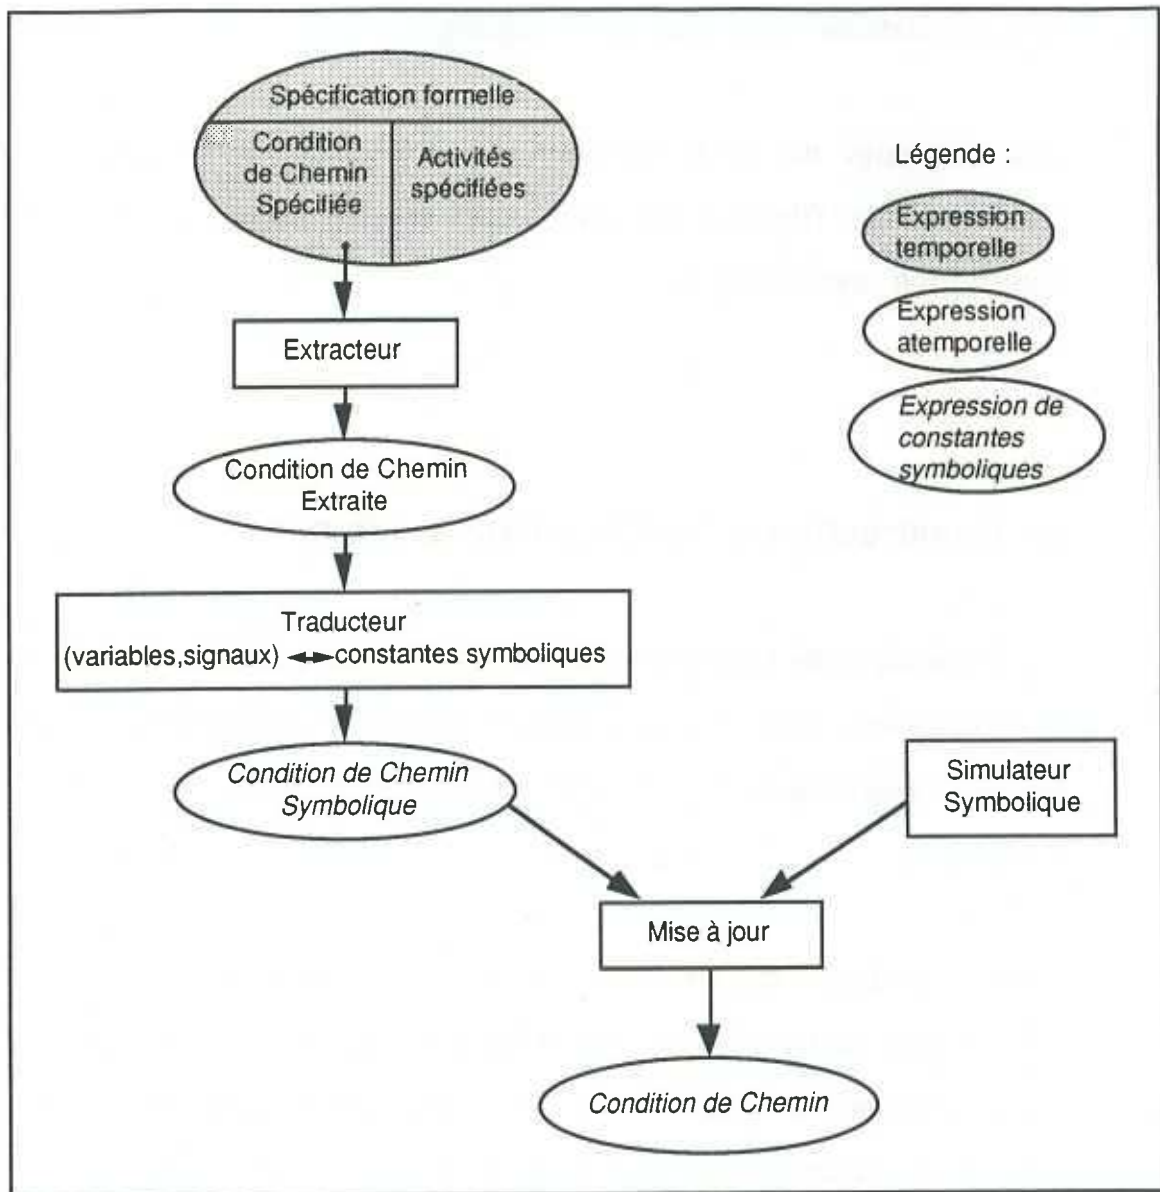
Spécification formelle

Condition de Chemin Spécifiée

Activités spécifiées

Légende :

Expression temporelle

Expression atemporelle

Expression de constantes symboliques

Extracteur

Condition de Chemin Extraite

Traducteur
(variables,signaux) ↔ constantes symboliques

Condition de Chemin Symbolique

Simulateur Symbolique

Mise à jour

Condition de Chemin